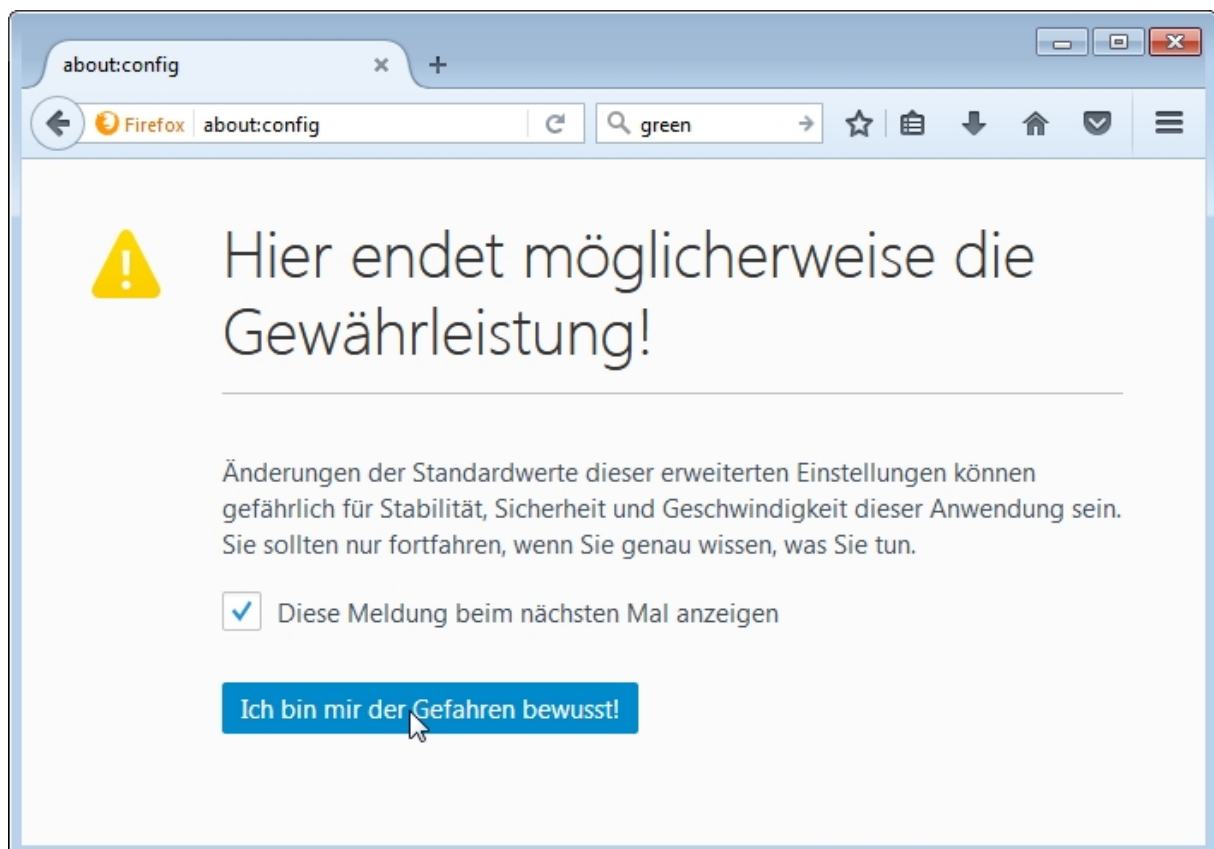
about:config

Firefox about:config

green

Hier endet möglicherweise die Gewährleistung!

Änderungen der Standardwerte dieser erweiterten Einstellungen können gefährlich für Stabilität, Sicherheit und Geschwindigkeit dieser Anwendung sein. Sie sollten nur fortfahren, wenn Sie genau wissen, was Sie tun.

Diese Meldung beim nächsten Mal anzeigen

Ich bin mir der Gefahren bewusst!